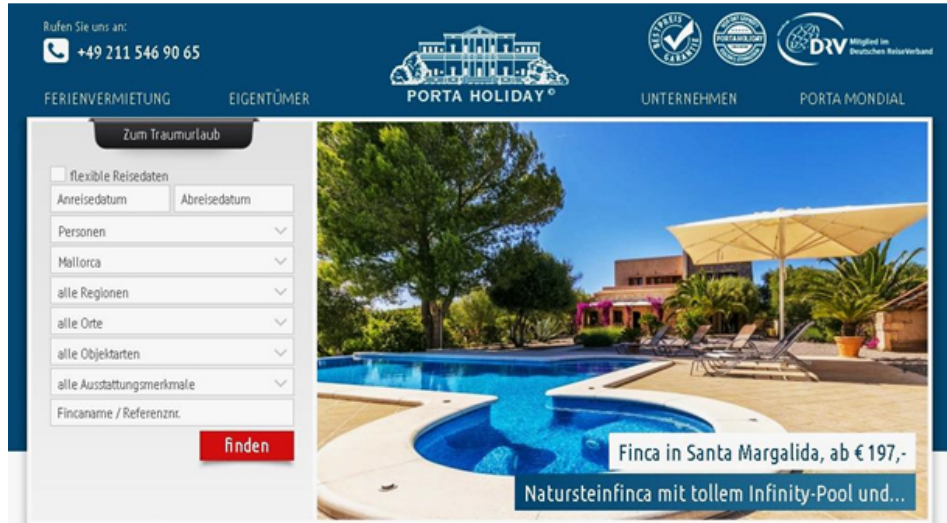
Rufen Sie uns an:
+49 211 546 90 65

PORTA HOLIDAY ©

BESTPREIS GARANTIE

PORTA HOLIDAY

DRV Mitglied im Deutschen ReiseVerband

FERIENVERMIETUNG EIGENTÜMER UNTERNEHMEN PORTA MONDIAL

Zum Traumurlaub

flexible Reisedaten

Anreisedatum

Abreisedatum

Personen

Mallorca

alle Regionen

alle Orte

alle Objektarten

alle Ausstattungsmerkmale

Fincaname / Referenznr.

finden

Finca in Santa Margalida, ab € 197,-

Natursteinfinca mit tollem Infinity-Pool und...